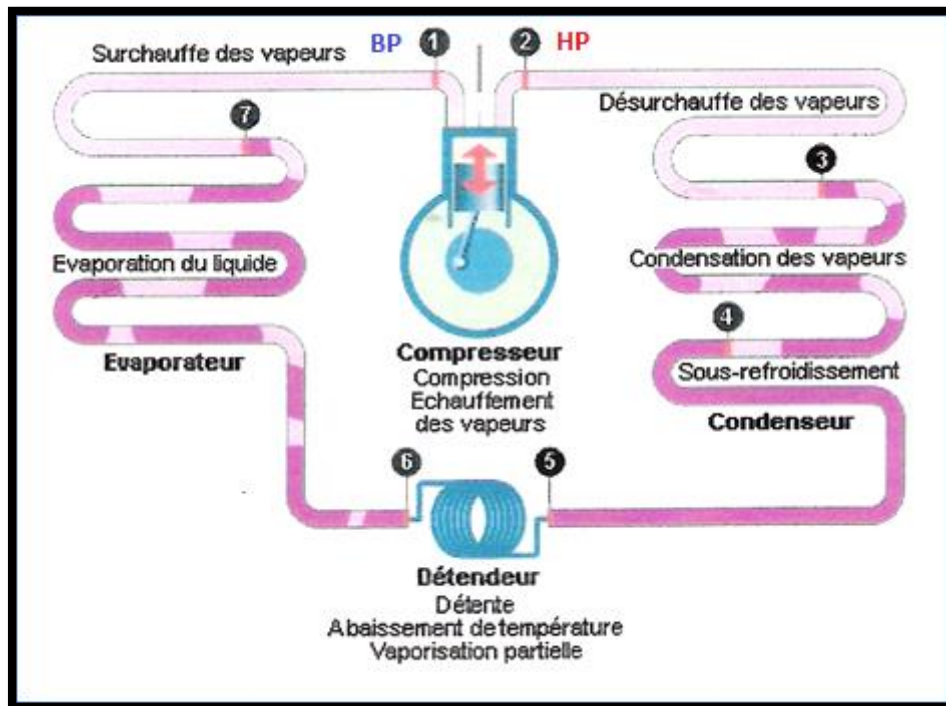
Surchauffe des vapeurs BP 1 2 HP

Désurchauffe des vapeurs

7

3

Evaporation du liquide

Condensation des vapeurs

4

Evaporateur

Compresseur
Compression
Echauffement
des vapeurs

Sous-refroidissement

Condenseur

6 5

Détendeur
Détente
Abaissement de température
Vaporisation partielle